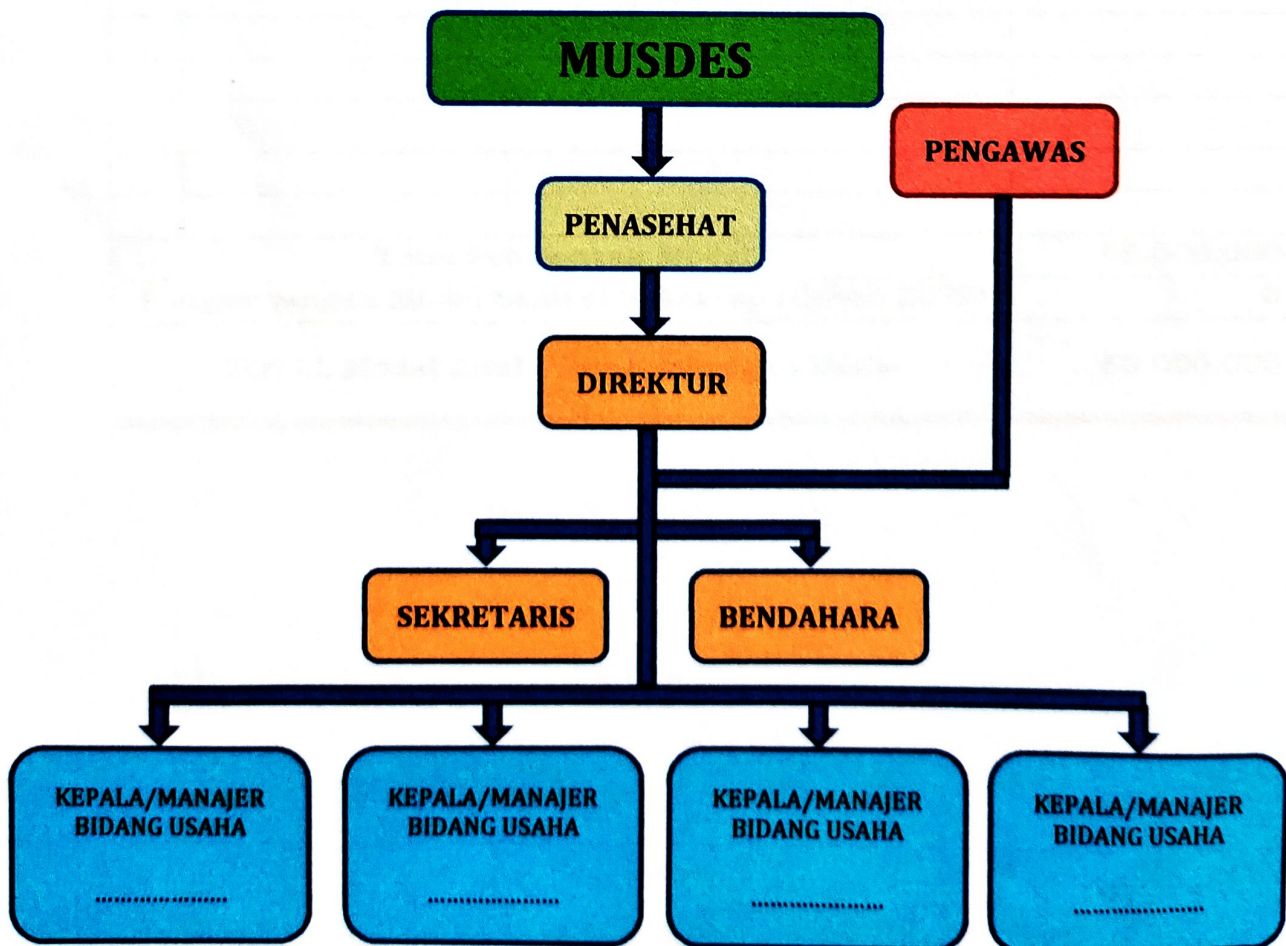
MUSDES

PENGAWAS

PENASEHAT

DIREKTUR

SEKRETARIS

BENDAHARA

KEPALA/MANAJER BIDANG USAHA
....................

KEPALA/MANAJER BIDANG USAHA
....................

KEPALA/MANAJER BIDANG USAHA
....................

KEPALA/MANAJER BIDANG USAHA
....................